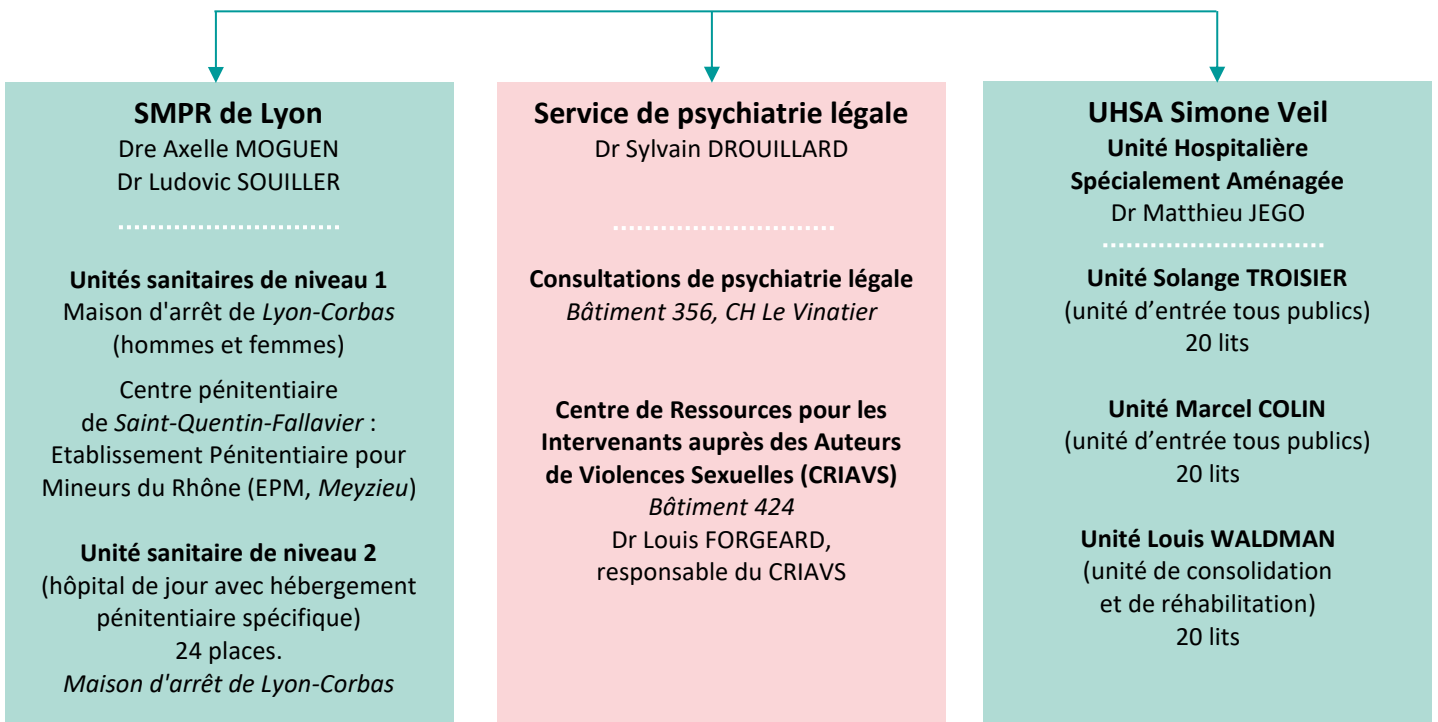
SMPR de Lyon
Dre Axelle MOGUEN
Dr Ludovic SOUILLER

Unités sanitaires de niveau 1
Maison d'arrêt de *Lyon-Corbas* (hommes et femmes)

Centre pénitentiaire de *Saint-Quentin-Fallavier* : Etablissement Pénitentiaire pour Mineurs du Rhône (EPM, *Meyzieu*)

Unité sanitaire de niveau 2
(hôpital de jour avec hébergement pénitentiaire spécifique)
24 places.
*Maison d'arrêt de Lyon-Corbas*

Service de psychiatrie légale
Dr Sylvain DROUILLARD

Consultations de psychiatrie légale
*Bâtiment 356, CH Le Vinatier*

Centre de Ressources pour les Intervenants auprès des Auteurs de Violences Sexuelles (CRIAVS)
*Bâtiment 424*
Dr Louis FORGEARD, responsable du CRIAVS

UHSA Simone Veil
Unité Hospitalière Spécialement Aménagée
Dr Matthieu JEGO

Unité Solange TROISIER
(unité d'entrée tous publics)
20 lits

Unité Marcel COLIN
(unité d'entrée tous publics)
20 lits

Unité Louis WALDMAN
(unité de consolidation et de réhabilitation)
20 lits